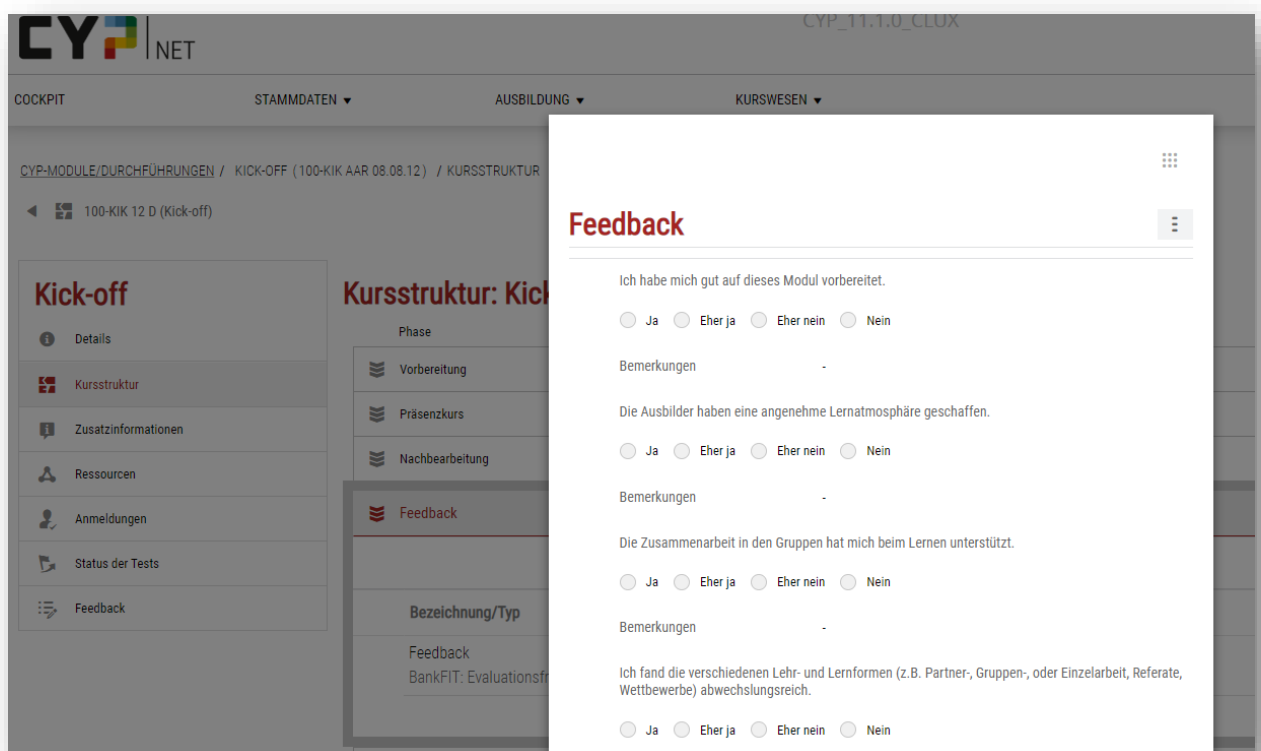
CYP NET

CYP_11.1.0_CLUX

COCKPIT STAMMDATEN ▾ AUSBILDUNG ▾ KURSWESEN ▾

CYP-MODULE/DURCHFÜHRUNGEN / KICK-OFF (100-KIK AAR 08.08.12) / KURSSTRUKTUR

◄ 100-KIK 12 D (Kick-off)

Kick-off

Details

Kursstruktur

Zusatzinformationen

Ressourcen

Anmeldungen

Status der Tests

Feedback

Kursstruktur: Kick

Phase

Vorbereitung

Präsenzkurs

Nachbearbeitung

Feedback

Bezeichnung/Typ

Feedback

BankFIT: Evaluationsfr

Feedback

Ich habe mich gut auf dieses Modul vorbereitet.

Ja Eher ja Eher nein Nein

Bemerkungen -

Die Ausbilder haben eine angenehme Lernatmosphäre geschaffen.

Ja Eher ja Eher nein Nein

Bemerkungen -

Die Zusammenarbeit in den Gruppen hat mich beim Lernen unterstützt.

Ja Eher ja Eher nein Nein

Bemerkungen -

Ich fand die verschiedenen Lehr- und Lernformen (z.B. Partner-, Gruppen-, oder Einzelarbeit, Referate, Wettbewerbe) abwechslungsreich.

Ja Eher ja Eher nein Nein